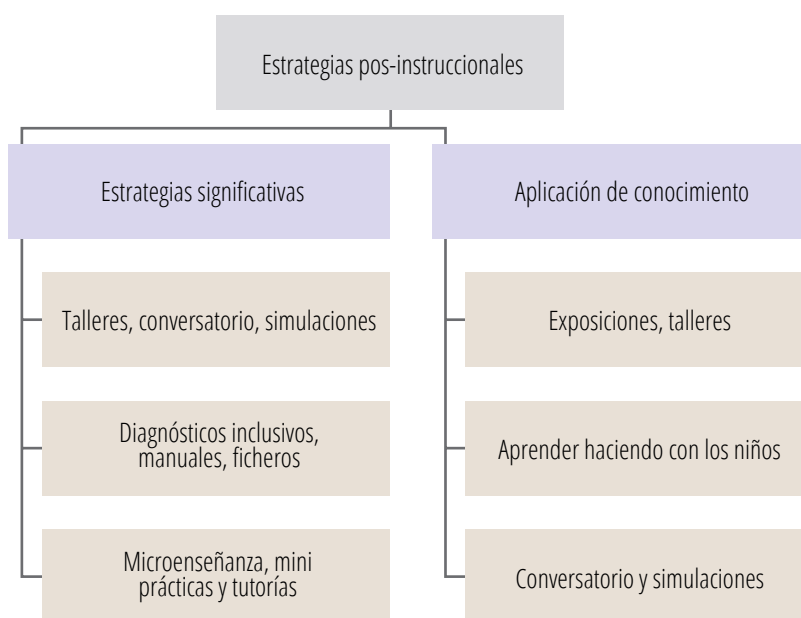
Estrategias pos-instruccionales

Estrategias significativas

Talleres, conversatorio, simulaciones

Diagnósticos inclusivos, manuales, ficheros

Microenseñanza, mini prácticas y tutorías

Aplicación de conocimiento

Exposiciones, talleres

Aprender haciendo con los niños

Conversatorio y simulaciones